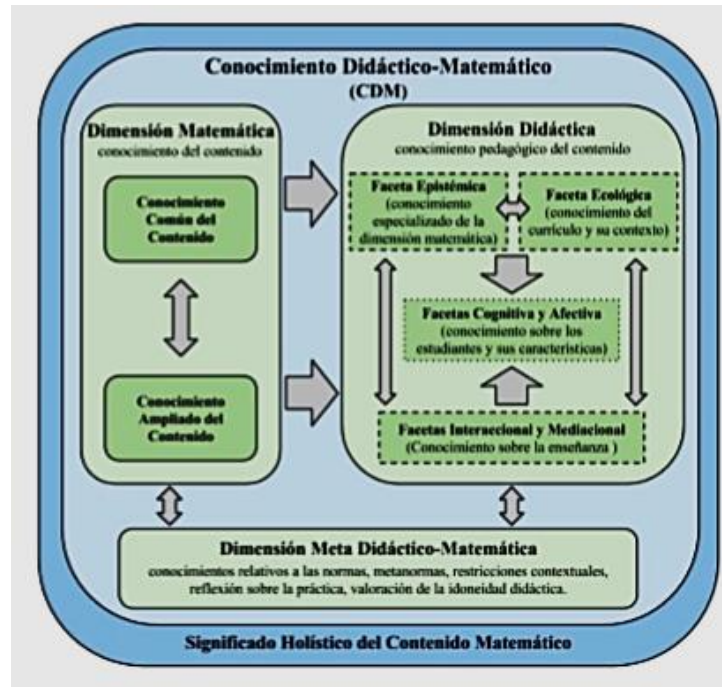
Conocimiento Didáctico-Matemático
(CDM)

Dimensión Matemática
conocimiento del contenido

Conocimiento Común del Contenido

Conocimiento Ampliado del Contenido

Dimensión Didáctica
conocimiento pedagógico del contenido

Faceta Epistémica
(conocimiento especializado de la dimensión matemática)

Faceta Ecológica
(conocimiento del currículo y su contexto)

Facetas Cognitiva y Afectiva
(conocimiento sobre los estudiantes y sus características)

Facetas Interaccional y Mediacional
(Conocimiento sobre la enseñanza )

Dimensión Meta Didáctico-Matemática
conocimientos relativos a las normas, metanormas, restricciones contextuales, reflexión sobre la práctica, valoración de la idoneidad didáctica.

Significado Holístico del Contenido Matemático